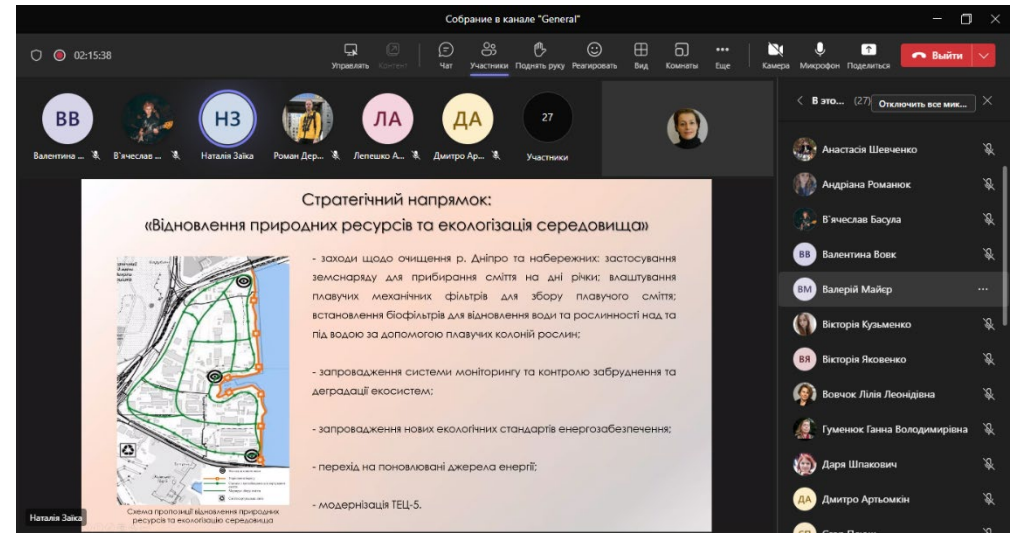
Собрание в канале "General"

02:15:38

Управлять Контент Чат Участники Поднять руку Реагировать Вид Комнаты Еще Камера Микрофон Поделиться Выйти

ВВ Валентина ... В'ячеслав ... НЗ Наталія Заїка Роман Дер... ЛА Лепешко А... ДА Дмитро Ар... 27 Участники

В это... (27) Отключить все мик...

Анастасія Шевченко
Андріана Романюк
В'ячеслав Басула
ВВ Валентина Вовк
ВМ Валерій Майєр
Вікторія Кузьменко
ВЯ Вікторія Яковенко
Вовчок Лілія Леонідівна
Гуменюк Ганна Володимирівна
Дарья Шпакович
ДА Дмитро Артьомкін

Стратегічний напрямок:
«Відновлення природних ресурсів та екологізація середовища»

- заходи щодо очищення р. Дніпро та набережних: застосування земснаряду для прибирання сміття на дні річки; влаштування плавучих механічних фільтрів для збору плавучого сміття; встановлення біофільтрів для відновлення води та рослинності над та під водою за допомогою плавучих колоній рослин;

- запровадження системи моніторингу та контролю забруднення та деградації екосистем;

- запровадження нових екологічних стандартів енергозабезпечення;

- перехід на поновлювані джерела енергії;

- модернізація ТЕЦ-5.

Схема пропозиції відновлення природних ресурсів та екологізації середовища

Наталія Заїка